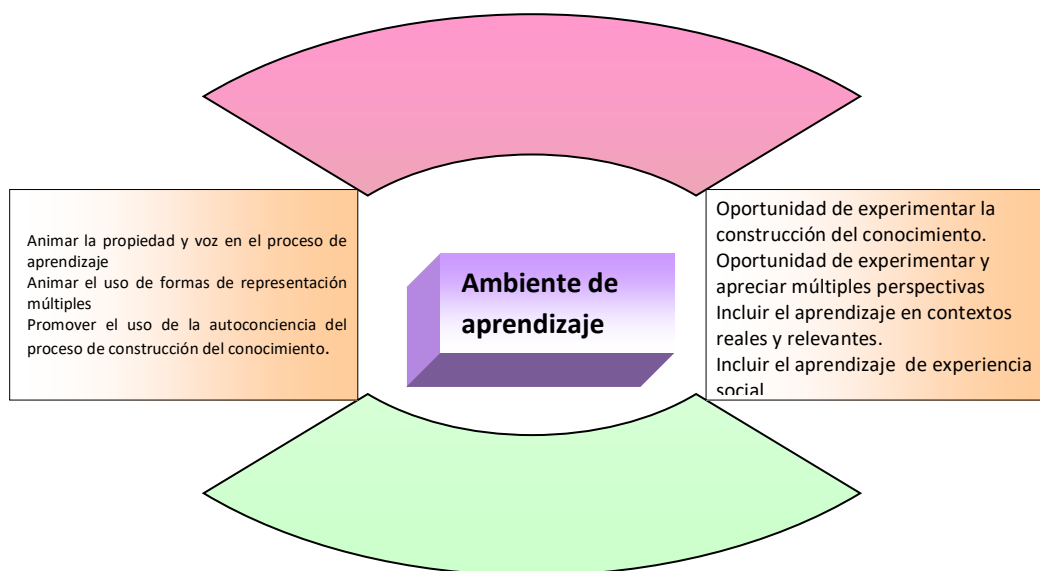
Animar la propiedad y voz en el proceso de aprendizaje
Animar el uso de formas de representación múltiples
Promover el uso de la autoconciencia del proceso de construcción del conocimiento.

Ambiente de aprendizaje

Oportunidad de experimentar la construcción del conocimiento.
Oportunidad de experimentar y apreciar múltiples perspectivas
Incluir el aprendizaje en contextos reales y relevantes.
Incluir el aprendizaje de experiencia social